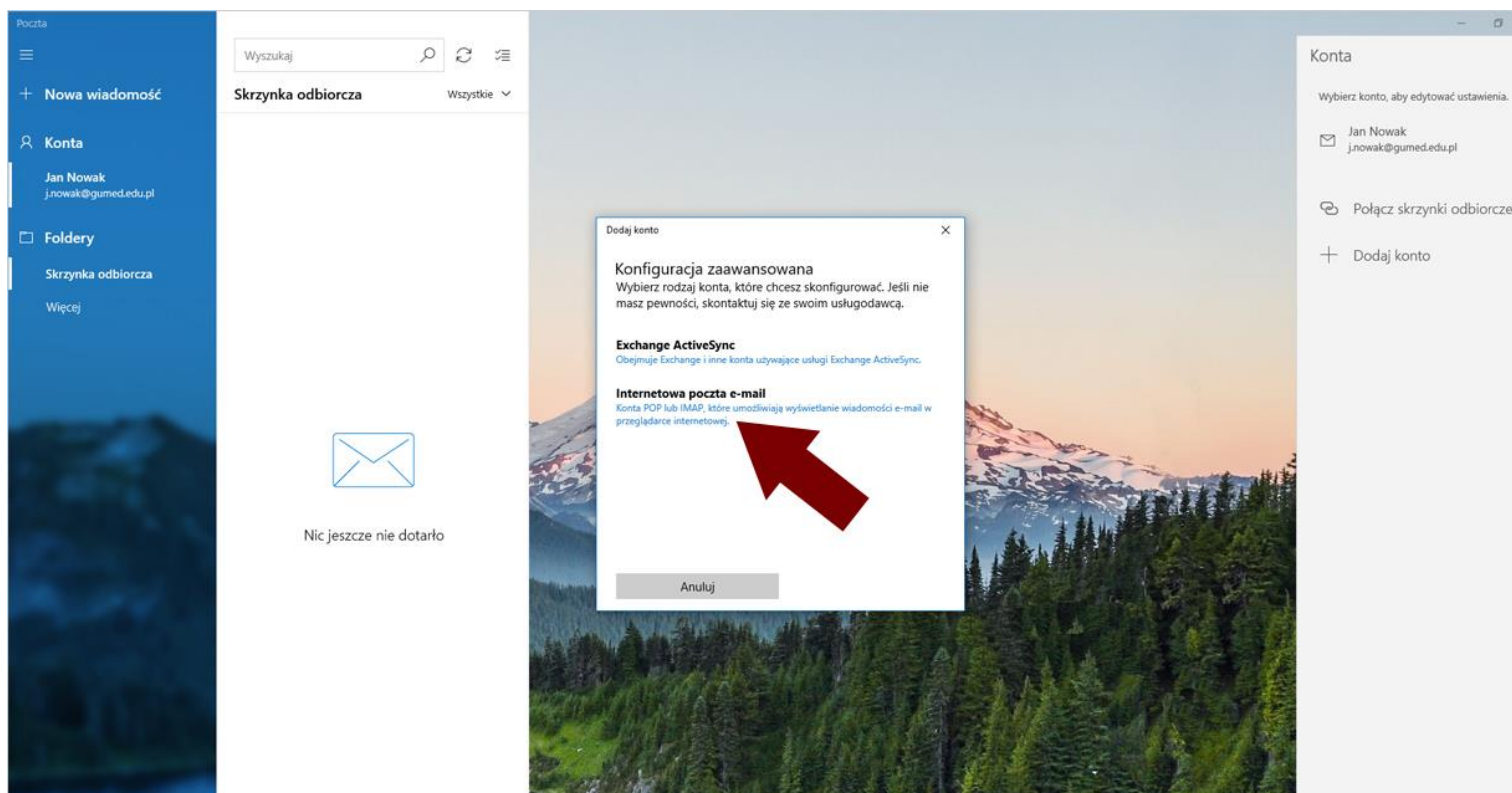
Poczta

Nowa wiadomość

Konta

Jan Nowak
j.nowak@gumed.edu.pl

Foldery

Skrzynka odbiorcza

Więcej

Wyszukaj

Skrzynka odbiorcza

Wszystkie

Nic jeszcze nie dotarło

Dodaj konto

Konfiguracja zaawansowana

Wybierz rodzaj konta, które chcesz skonfigurować. Jeśli nie masz pewności, skontaktuj się ze swoim usługodawcą.

Exchange ActiveSync

Obejmuje Exchange i inne konta używające usługi Exchange ActiveSync.

Internetowa poczta e-mail

Konta POP lub IMAP, które umożliwiają wyświetlanie wiadomości e-mail w przeglądarce internetowej.

Anuluj

Konta

Wybierz konto, aby edytować ustawienia.

Jan Nowak
j.nowak@gumed.edu.pl

Połącz skrzynki odbiorcze

Dodaj konto